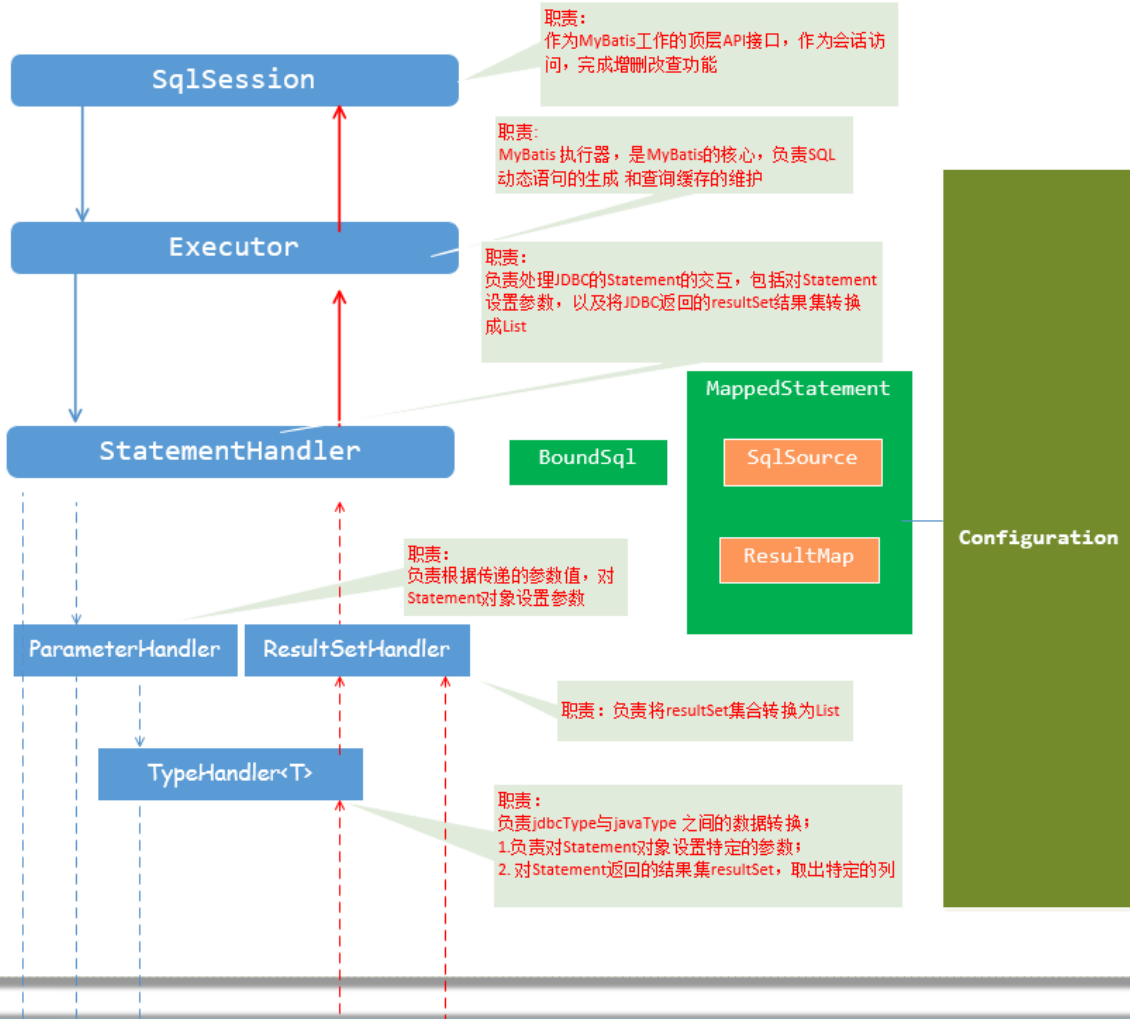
SqlSession

职责：
作为MyBatis工作的顶层API接口，作为会话访问，完成增删改查功能

职责：
MyBatis 执行器，是MyBatis的核心，负责SQL动态语句的生成 和查询缓存的维护

Executor

职责：
负责处理JDBC的Statement的交互，包括对Statement设置参数，以及将JDBC返回的resultSet结果集转换成List

MappedStatement

StatementHandler

BoundSql

SqlSource

ResultMap

Configuration

职责：
负责根据传递的参数值，对Statement对象设置参数

ParameterHandler

ResultSetHandler

职责：负责将resultSet集合转换为List

TypeHandler<T>

职责：
负责jdbcType与javaType 之间的数据转换；
1.负责对Statement对象设置特定的参数；
2. 对Statement返回的结果集resultSet，取出特定的列